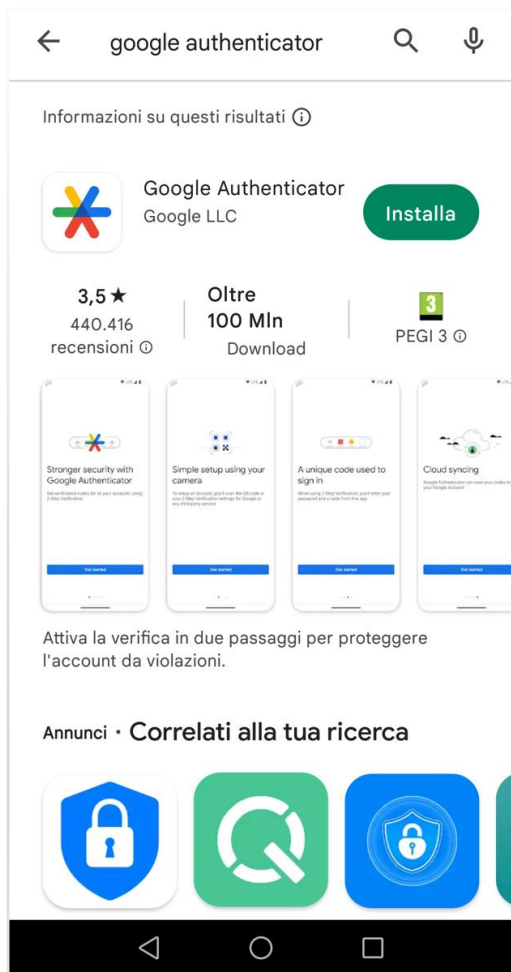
google authenticator

Informazioni su questi risultati ⓘ

Google Authenticator
Google LLC

Installa

3,5 ★
440.416 recensioni ⓘ

Oltre 100 Mln
Download

3
PEGI 3 ⓘ

Stronger security with Google Authenticator
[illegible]
Get started

Simple setup using your camera
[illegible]
Get started

A unique code used to sign in
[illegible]
Get started

Cloud syncing
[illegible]
Get started

Attiva la verifica in due passaggi per proteggere l'account da violazioni.

Annunci · Correlati alla tua ricerca